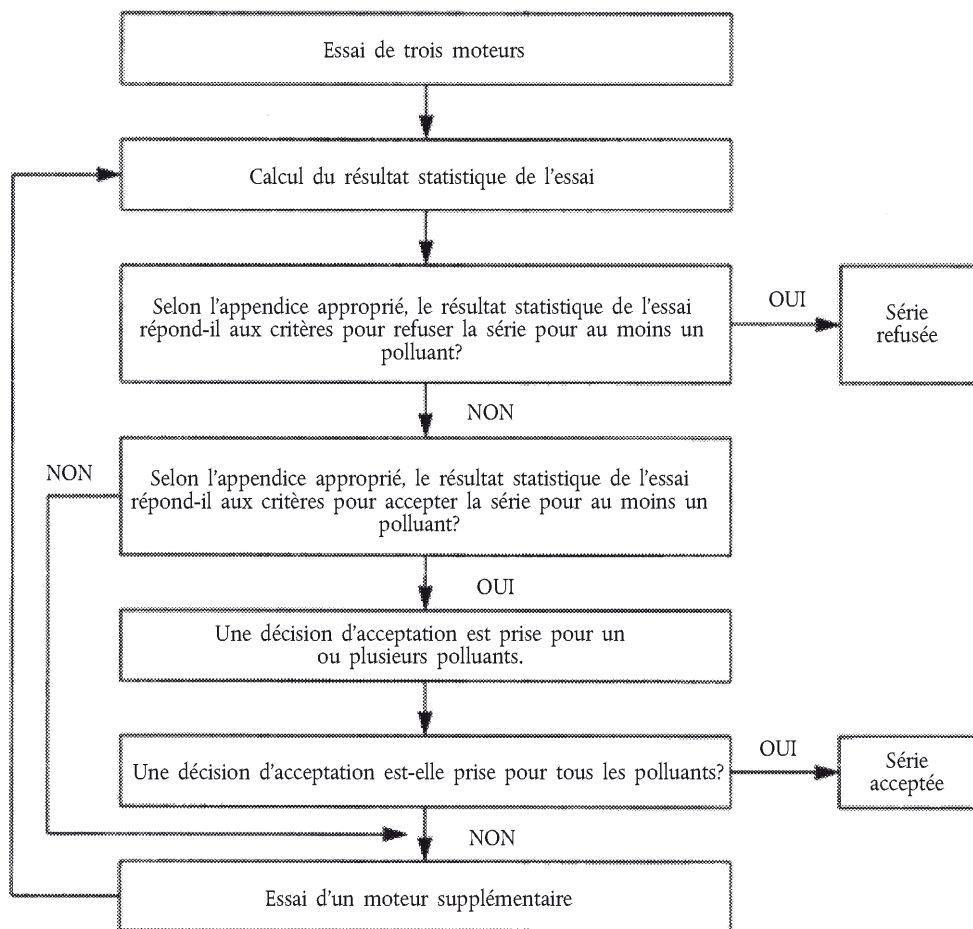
Essai de trois moteurs

Calcul du résultat statistique de l'essai

Selon l'appendice approprié, le résultat statistique de l'essai répond-il aux critères pour refuser la série pour au moins un polluant?

OUI

Série refusée

NON

NON

Selon l'appendice approprié, le résultat statistique de l'essai répond-il aux critères pour accepter la série pour au moins un polluant?

OUI

Une décision d'acceptation est prise pour un ou plusieurs polluants.

Une décision d'acceptation est-elle prise pour tous les polluants?

OUI

Série acceptée

NON

Essai d'un moteur supplémentaire